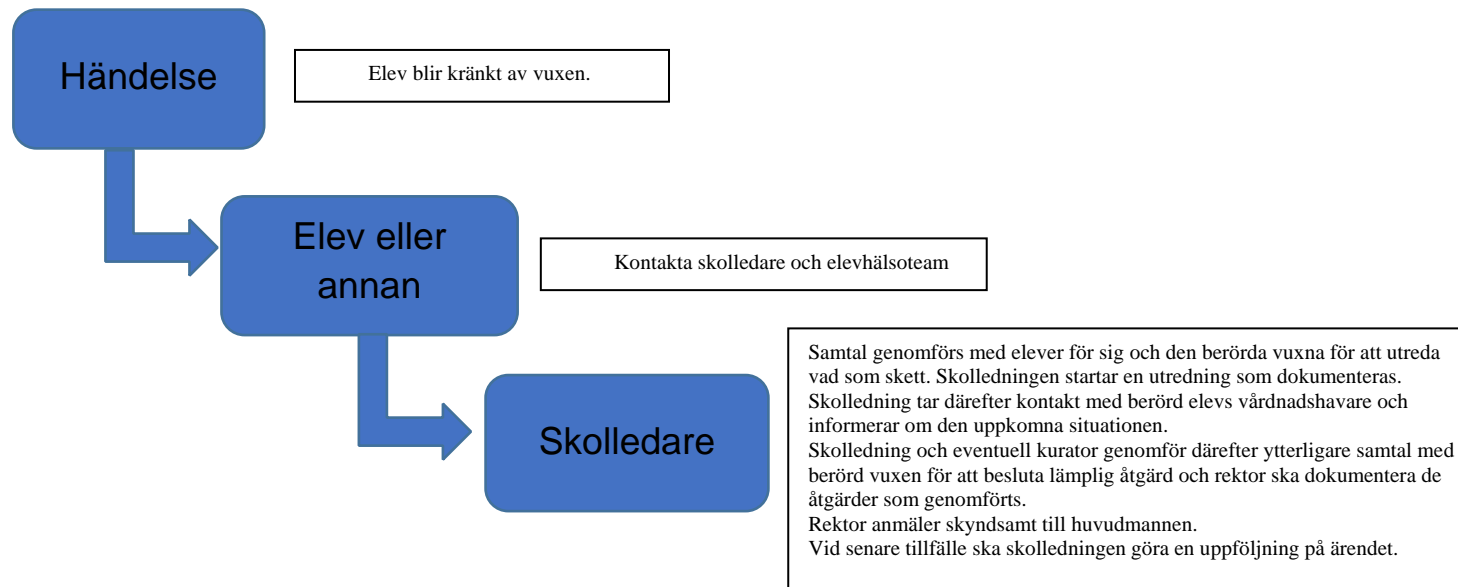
Händelse

Elev blir kränkt av vuxen.

Elev eller annan

Kontakta skolledare och elevhälsoteam

Skolledare

Samtal genomförs med elever för sig och den berörda vuxna för att utreda vad som skett. Skolledningen startar en utredning som dokumenteras.
Skolledning tar därefter kontakt med berörd elevs vårdnadshavare och informerar om den uppkomna situationen.
Skolledning och eventuell kurator genomför därefter ytterligare samtal med berörd vuxen för att besluta lämplig åtgärd och rektor ska dokumentera de åtgärder som genomförts.
Rektor anmäler skyndsamt till huvudmannen.
Vid senare tillfälle ska skolledningen göra en uppföljning på ärendet.